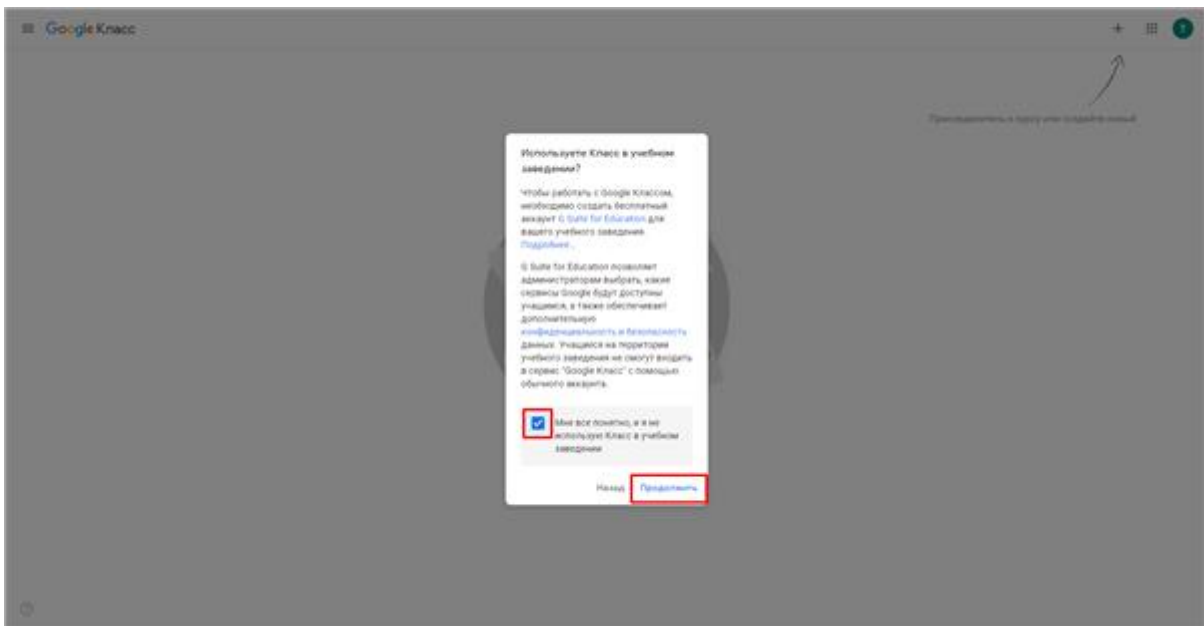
Google Класс

Присоединитесь к курсу или создайте новый

Используете Класс в учебном заведении?

Чтобы работать с Google Классом, необходимо создать бесплатный аккаунт G Suite for Education для вашего учебного заведения. Подробнее...

G Suite for Education позволяет администраторам выбрать, какие сервисы Google будут доступны учащимся, а также обеспечивает дополнительную конфиденциальность и безопасность данных. Учащиеся на территории учебного заведения не смогут входить в сервис "Google Класс" с помощью обычного аккаунта.

Мне все понятно, и я не использую Класс в учебном заведении

Назад Продолжить